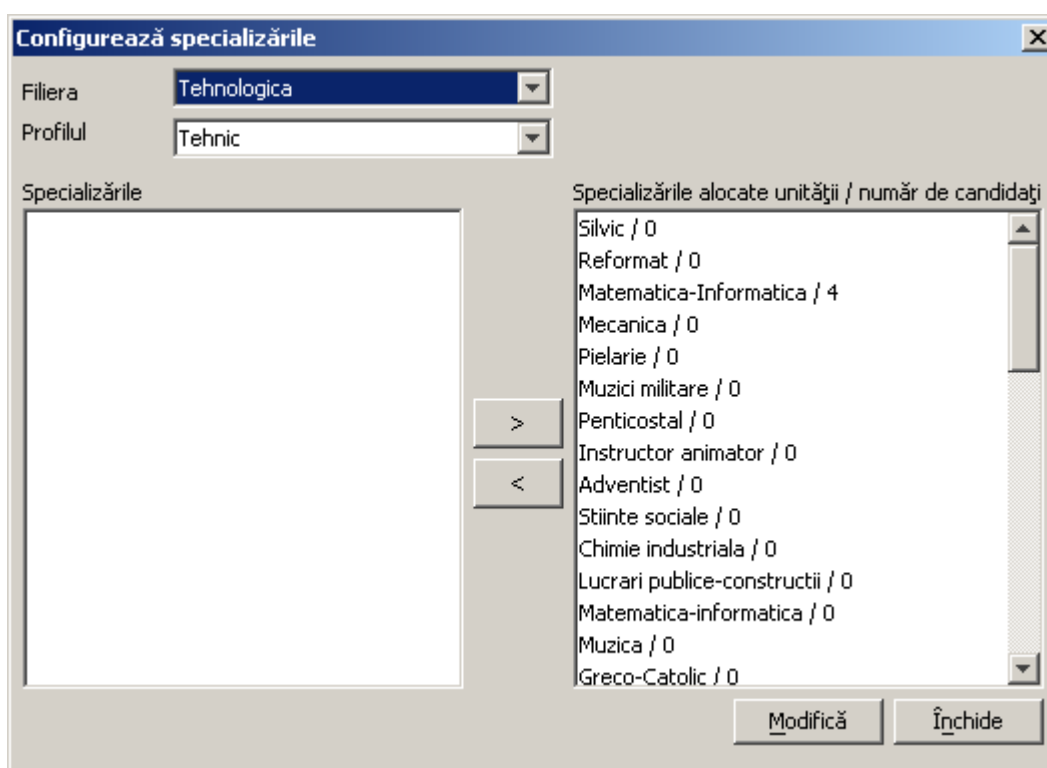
Configurează specializările

Filiera Tehnologica
Profilul Tehnic

Specializările

Specializările alocate unităţii / număr de candidaţi

Silvic / 0
Reformat / 0
Matematica-Informatica / 4
Mecanica / 0
Pielarie / 0
Muzici militare / 0
Penticostal / 0
Instructor animator / 0
Adventist / 0
Stiinte sociale / 0
Chimie industriala / 0
Lucrari publice-constructii / 0
Matematica-informatica / 0
Muzica / 0
Greco-Catolic / 0

>
<

Modifică
Închide